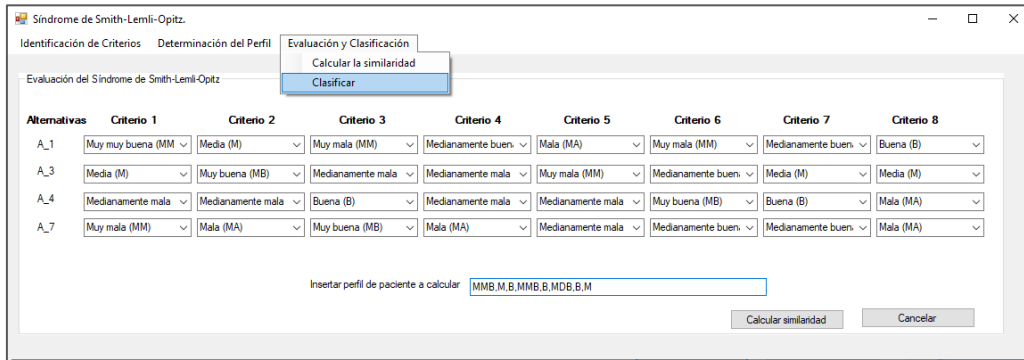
Síndrome de Smith-Lemli-Opitz.

Identificación de Criterios Determinación del Perfil Evaluación y Clasificación

Calcular la similaridad
Clasificar

Evaluación del Síndrome de Smith-Lemli-Opitz

| Alternativas | Criterio 1 | Criterio 2 | Criterio 3 | Criterio 4 | Criterio 5 | Criterio 6 | Criterio 7 | Criterio 8 |
|---|---|---|---|---|---|---|---|---|
| A_1 | Muy muy buena (MM | Media (M) | Muy mala (MM) | Medianamente buen | Mala (MA) | Muy mala (MM) | Medianamente buen | Buena (B) |
| A_3 | Media (M) | Muy buena (MB) | Medianamente mala | Medianamente mala | Muy mala (MM) | Medianamente buen | Media (M) | Media (M) |
| A_4 | Medianamente mala | Medianamente mala | Buena (B) | Medianamente mala | Medianamente mala | Muy buena (MB) | Buena (B) | Mala (MA) |
| A_7 | Muy mala (MM) | Mala (MA) | Muy buena (MB) | Mala (MA) | Medianamente mala | Medianamente buen | Medianamente buen | Mala (MA) |

Insertar perfil de paciente a calcular MMB,M,B,MMB,B,MDB,B,M

Calcular similaridad Cancelar